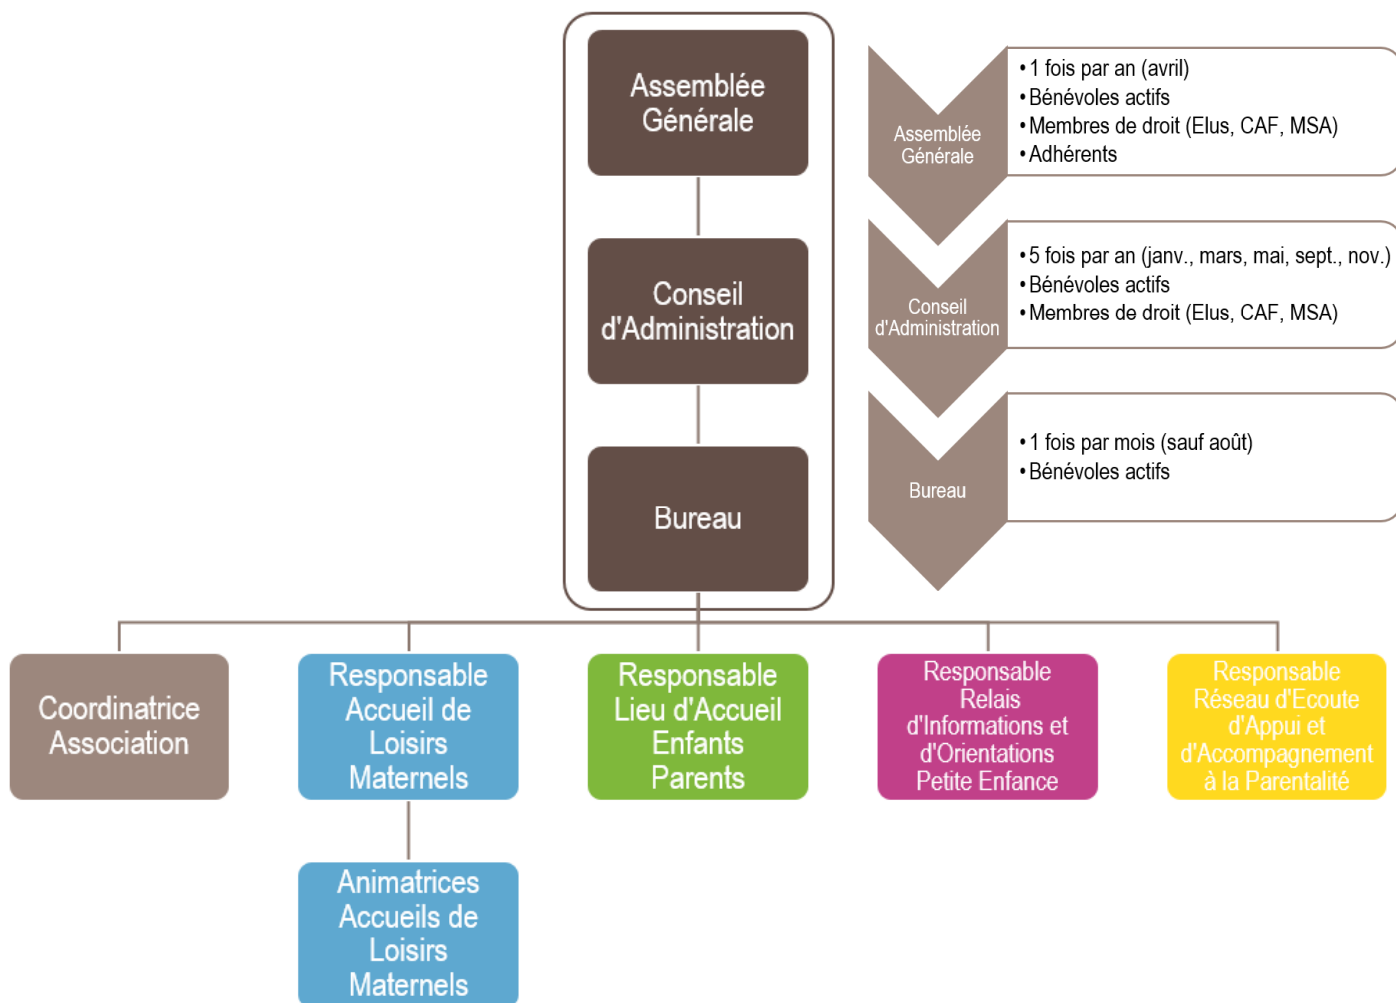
Assemblée Générale

Conseil d'Administration

Bureau

Assemblée Générale

• 1 fois par an (avril)
• Bénévoles actifs
• Membres de droit (Elus, CAF, MSA)
• Adhérents

Conseil d'Administration

• 5 fois par an (janv., mars, mai, sept., nov.)
• Bénévoles actifs
• Membres de droit (Elus, CAF, MSA)

Bureau

• 1 fois par mois (sauf août)
• Bénévoles actifs

Coordinatrice Association

Responsable Accueil de Loisirs Maternels

Responsable Lieu d'Accueil Enfants Parents

Responsable Relais d'Informations et d'Orientations Petite Enfance

Responsable Réseau d'Ecoute d'Appui et d'Accompagnement à la Parentalité

Animatrices Accueils de Loisirs Maternels